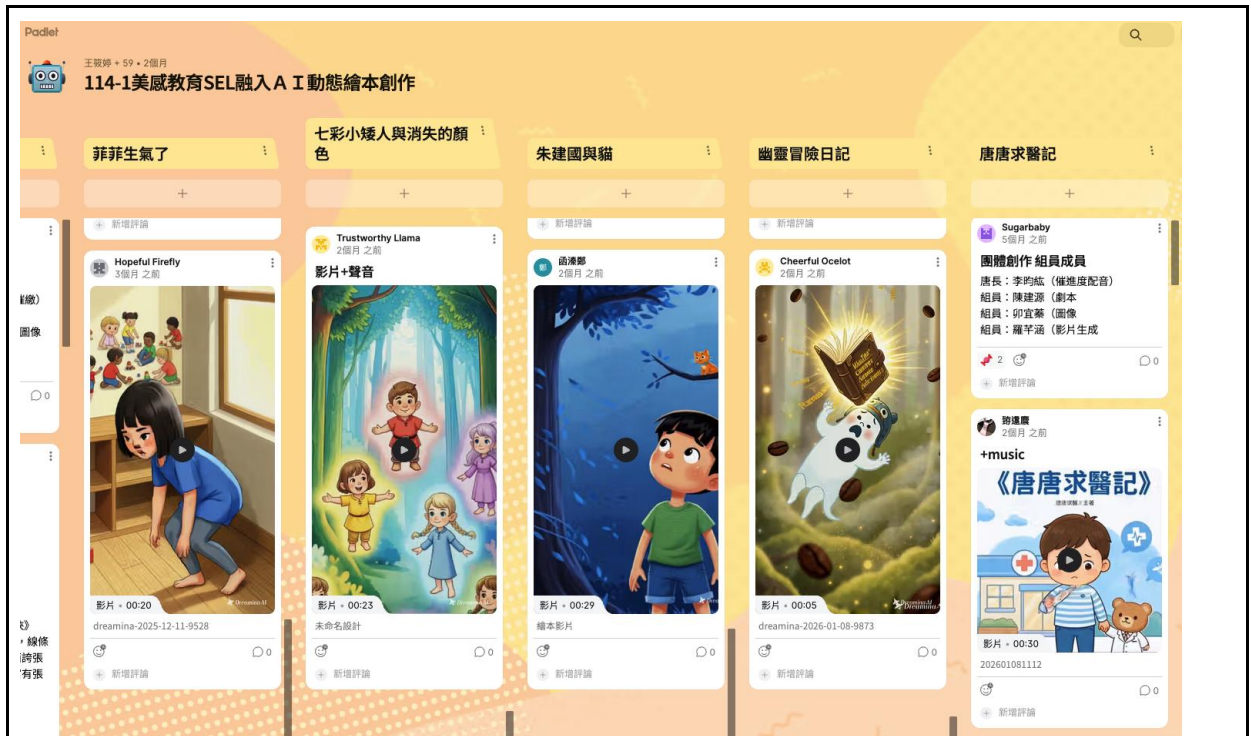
Padlet

王筱婷 • 59 • 2個月

114-1美感教育SEL融入ＡＩ動態繪本創作

菲菲生氣了

+

新增評論

Hopeful Firefly
3個月 之前

影片 • 00:20

dreamina-2025-12-11-9528

0

新增評論

七彩小矮人與消失的顏色

+

Trustworthy Llama
2個月 之前

影片+聲音

影片 • 00:23

未命名設計

0

新增評論

朱建國與貓

+

新增評論

函滚鄭
2個月 之前

影片 • 00:29

繪本影片

0

新增評論

幽靈冒險日記

+

新增評論

Cheerful Ocelot
2個月 之前

影片 • 00:05

dreamina-2026-01-08-9873

0

新增評論

唐唐求醫記

+

Sugarbaby
5個月 之前

團體創作 組員成員

唐長：李昀紘（催進度配音）
組員：陳建源（劇本
組員：卯宜蓁（圖像
組員：羅芊涵（影片生成

2

0

新增評論

諮達慶
2個月 之前

+music

《唐唐求醫記》

影片 • 00:30

202601081112

0

新增評論

繳）
圖像
0
線條
誇張
有張